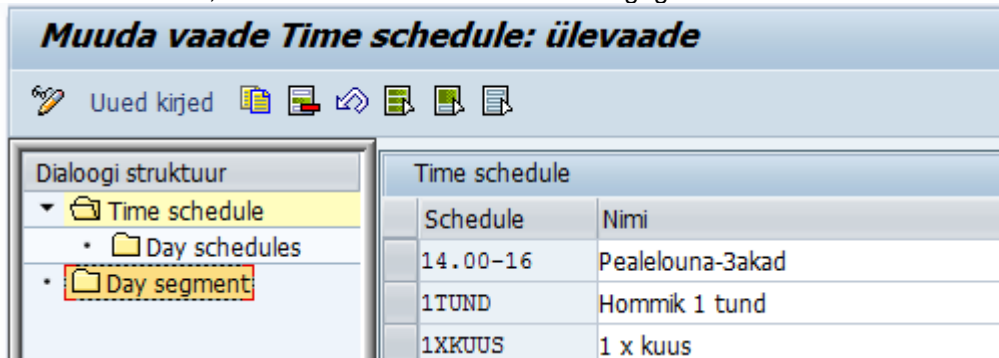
Muuda vaade Time schedule: ülevaade

Uued kirjed

Dialoogi struktuur
Time schedule
Day schedules
Day segment

Time schedule

| Schedule | Nimi |
|---|---|
| 14.00-16 | Pealelouna-3akad |
| 1TUND | Hommik 1 tund |
| 1XKUUS | 1 x kuus |